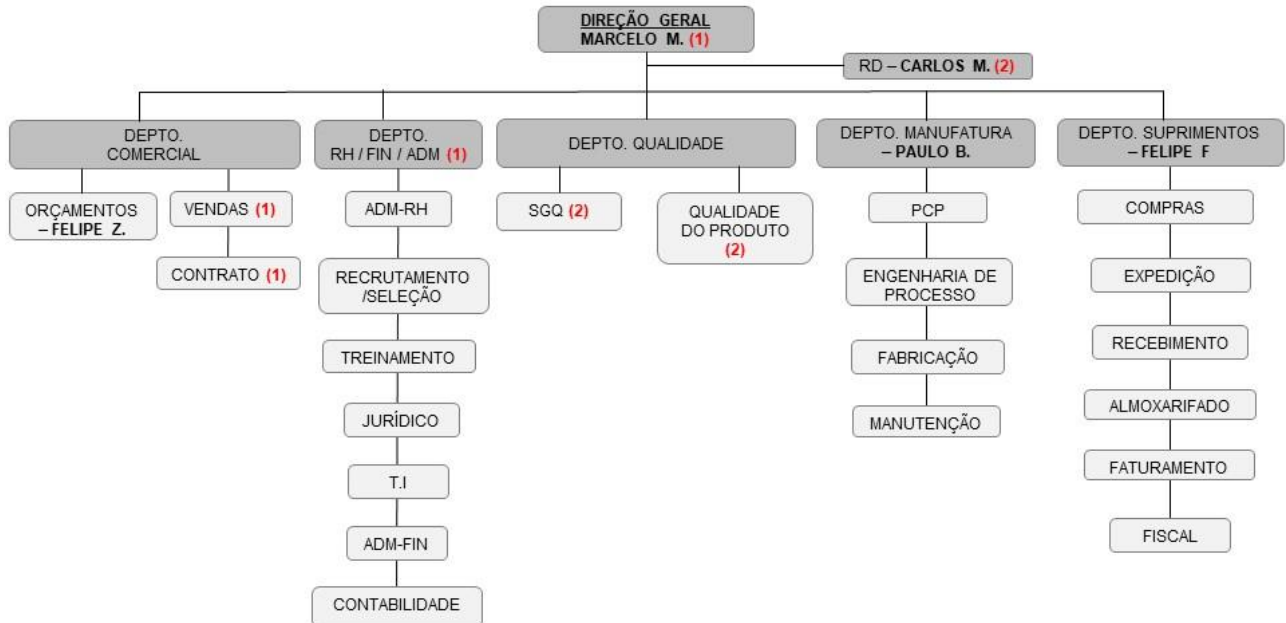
DIREÇÃO GERAL
MARCELO M. (1)

RD – CARLOS M. (2)

DEPTO. COMERCIAL

ORÇAMENTOS – FELIPE Z.

VENDAS (1)

CONTRATO (1)

DEPTO. RH / FIN / ADM (1)

ADM-RH

RECRUTAMENTO /SELEÇÃO

TREINAMENTO

JURÍDICO

T.I

ADM-FIN

CONTABILIDADE

DEPTO. QUALIDADE

SGQ (2)

QUALIDADE DO PRODUTO (2)

DEPTO. MANUFATURA – PAULO B.

PCP

ENGENHARIA DE PROCESSO

FABRICAÇÃO

MANUTENÇÃO

DEPTO. SUPRIMENTOS – FELIPE F

COMPRAS

EXPEDIÇÃO

RECEBIMENTO

ALMOXARIFADO

FATURAMENTO

FISCAL